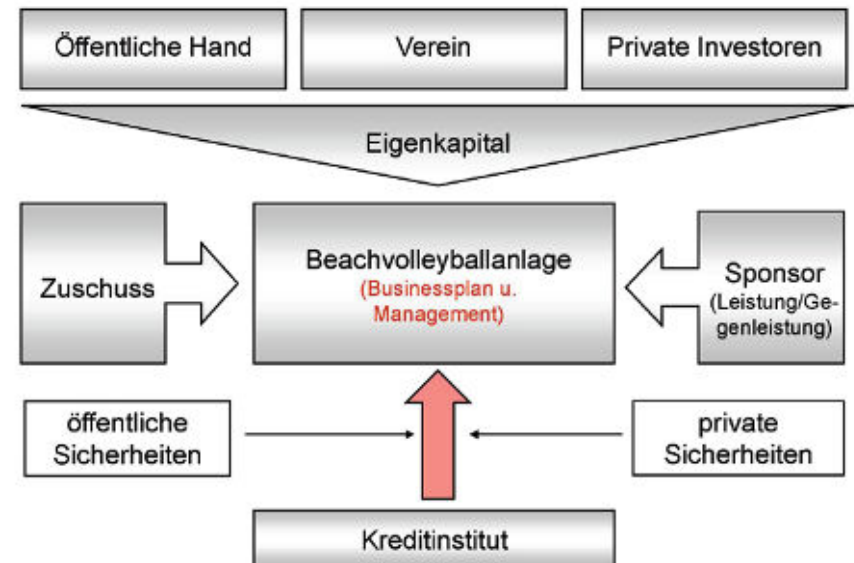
Öffentliche Hand

Verein

Private Investoren

Eigenkapital

Zuschuss

Beachvolleyballanlage
(Businessplan u. Management)

Sponsor
(Leistung/Gegenleistung)

öffentliche Sicherheiten

private Sicherheiten

Kreditinstitut